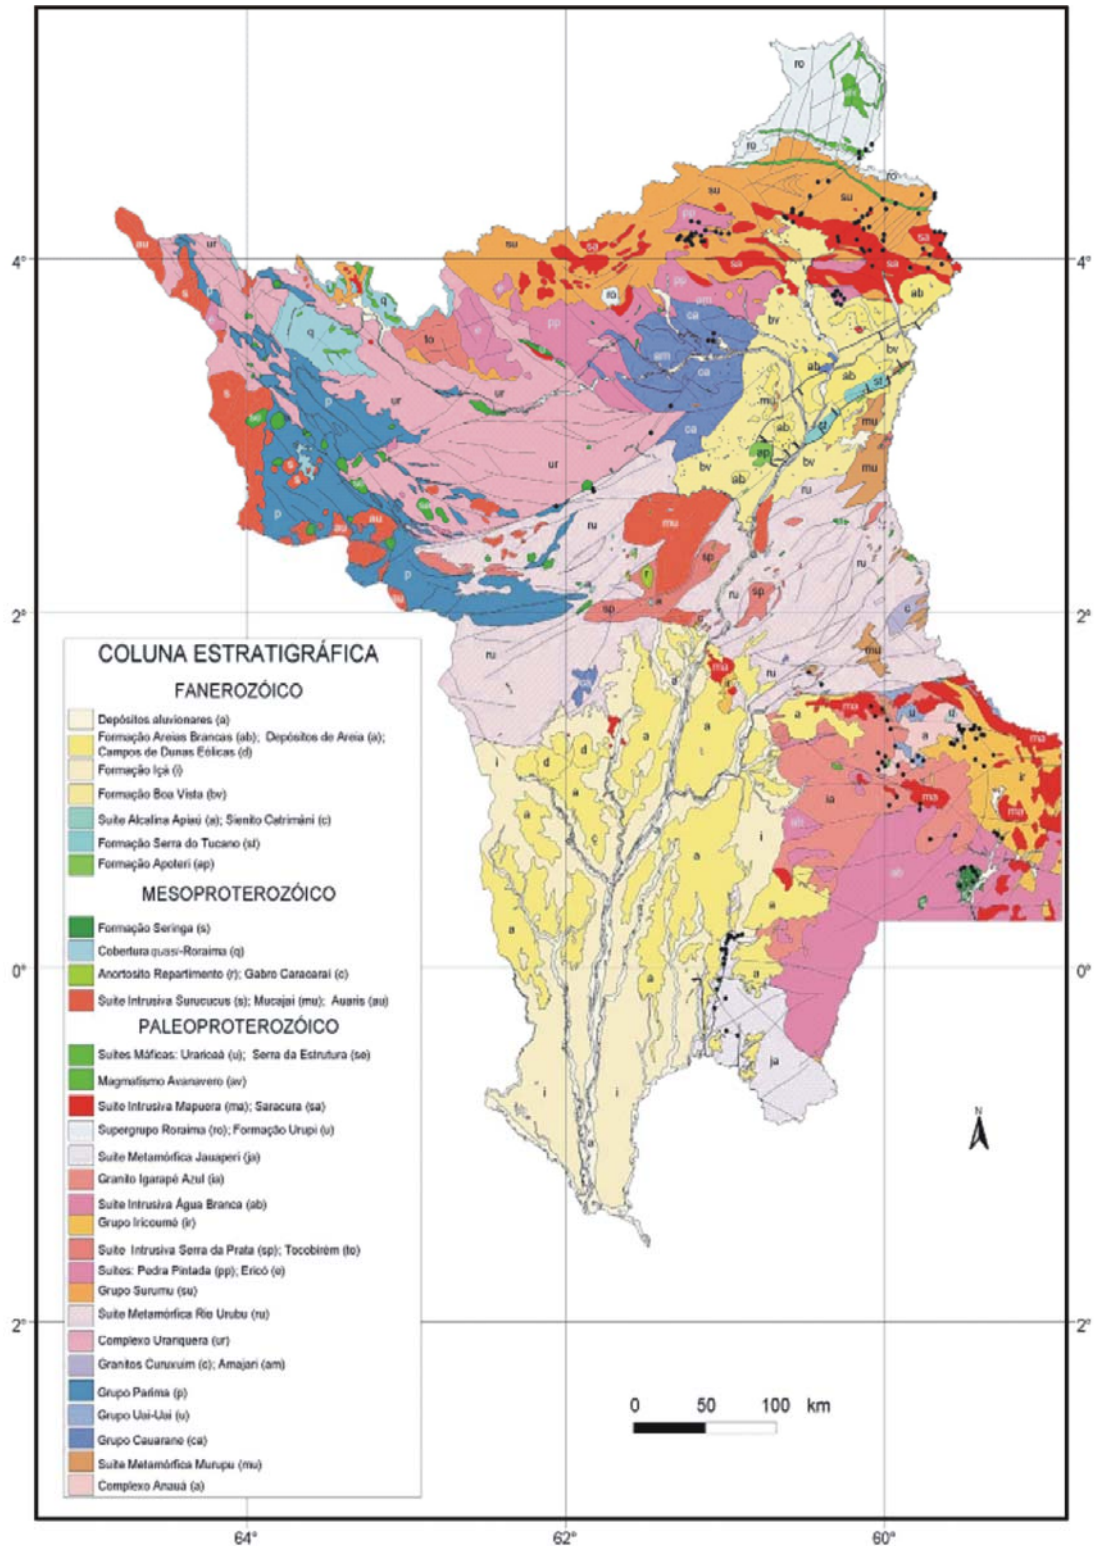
COLUNA ESTRATIGRÁFICA

FANEROZÓICO

Depósitos aluvionares (a)

Formação Areias Brancas (ab); Depósitos de Areia (a); Campos de Dunas Eólicas (d)

Formação Içá (i)

Formação Boa Vista (bv)

Suíte Alcalina Apiaú (a); Sienito Catrimâni (c)

Formação Serra do Tucano (st)

Formação Apoteri (ap)

MESOPROTEROZÓICO

Formação Seringa (s)

Cobertura quasi-Roraima (q)

Anortosito Repartimento (r); Gabro Caracaraí (c)

Suíte Intrusiva Surucucus (s); Mucajaí (mu); Auaris (au)

PALEOPROTEROZÓICO

Suítes Máficas: Uraricaá (u); Serra da Estrutura (se)

Magmatismo Avanavero (av)

Suíte Intrusiva Mapuera (ma); Saracura (sa)

Supergrupo Roraima (ro); Formação Urupi (u)

Suíte Metamórfica Jauaperi (ja)

Granito Igarapé Azul (ia)

Suíte Intrusiva Água Branca (ab)

Grupo Iricoumé (ir)

Suíte Intrusiva Serra da Prata (sp); Tocobirém (to)

Suítes: Pedra Pintada (pp); Ericó (e)

Grupo Surumu (su)

Suíte Metamórfica Rio Urubu (ru)

Complexo Urariquera (ur)

Granitos Curuxuim (c); Amajari (am)

Grupo Parima (p)

Grupo Uai-Uai (u)

Grupo Cauarane (ca)

Suíte Metamórfica Murupu (mu)

Complexo Anauá (a)

4° 2° 0° 2°
4° 2° 0° 2°
64° 62° 60°

N

0 50 100 km

ro ro su su sa sa sa ab ur au q q pp ro pp am ca to ca am ca bv ab ab st ur ur mu st ap ab bv bv mu mu p s s au au p p ru mu sp sp ru ru ru sp ru c mu ru mu a d d a i a a a i a ma a ma ia ma ir ma ma ab a a a ja i i a